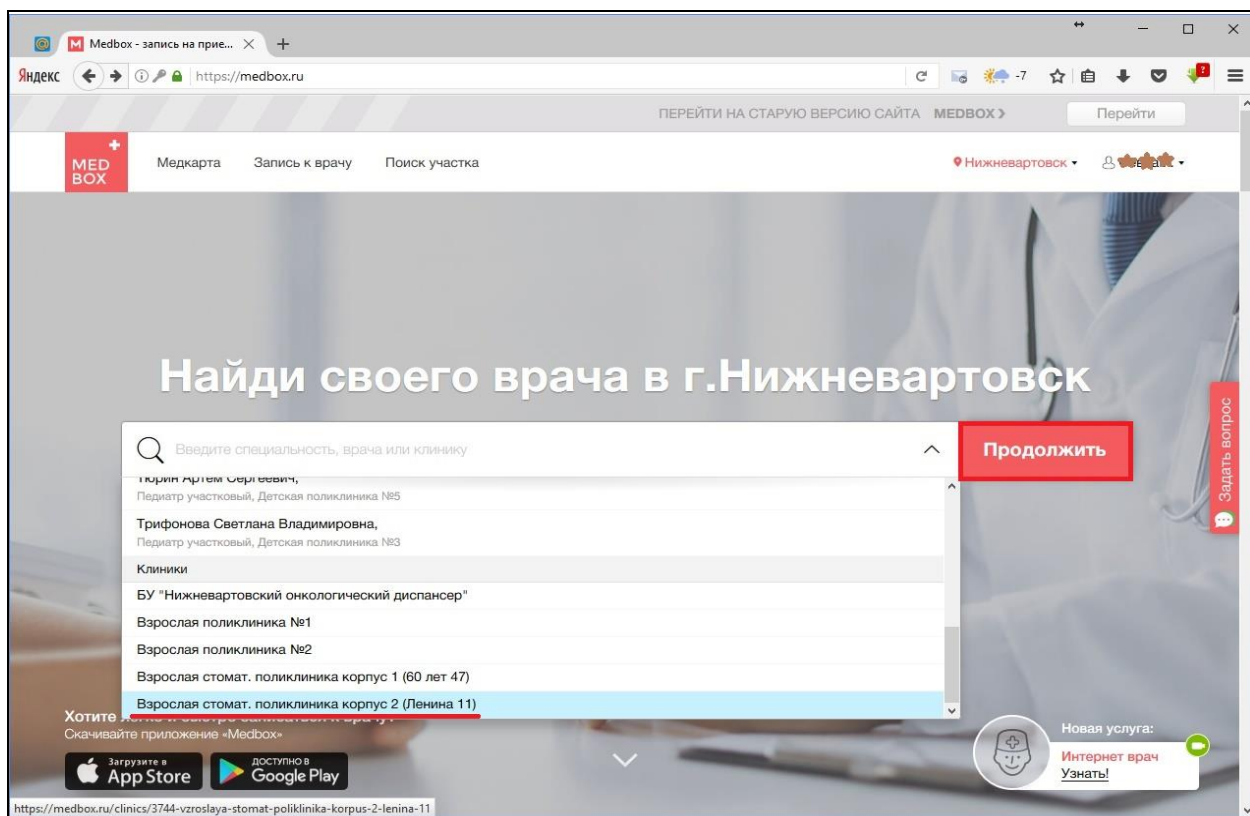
Medbox - запись на прие... ×

Яндекс

https://medbox.ru

-7

ПЕРЕЙТИ НА СТАРУЮ ВЕРСИЮ САЙТА MEDBOX >

Перейти

MED BOX

Медкарта

Запись к врачу

Поиск участка

Нижневартовск

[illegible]

Найди своего врача в г.Нижневартовск

Введите специальность, врача или клинику

Продолжить

Задать вопрос

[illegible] Артем Сергеевич,
Педиатр участковый, Детская поликлиника №5

Трифонова Светлана Владимировна,
Педиатр участковый, Детская поликлиника №3

Клиники

БУ "Нижневартовский онкологический диспансер"

Взрослая поликлиника №1

Взрослая поликлиника №2

Взрослая стомат. поликлиника корпус 1 (60 лет 47)

Взрослая стомат. поликлиника корпус 2 (Ленина 11)

Хотите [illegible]
Скачивайте приложение «Medbox»

Загрузите в App Store

ДОСТУПНО В Google Play

Новая услуга:
Интернет врач
Узнать!

https://medbox.ru/clinics/3744-vzroslaya-stomat-poliklinika-korpus-2-lenina-11